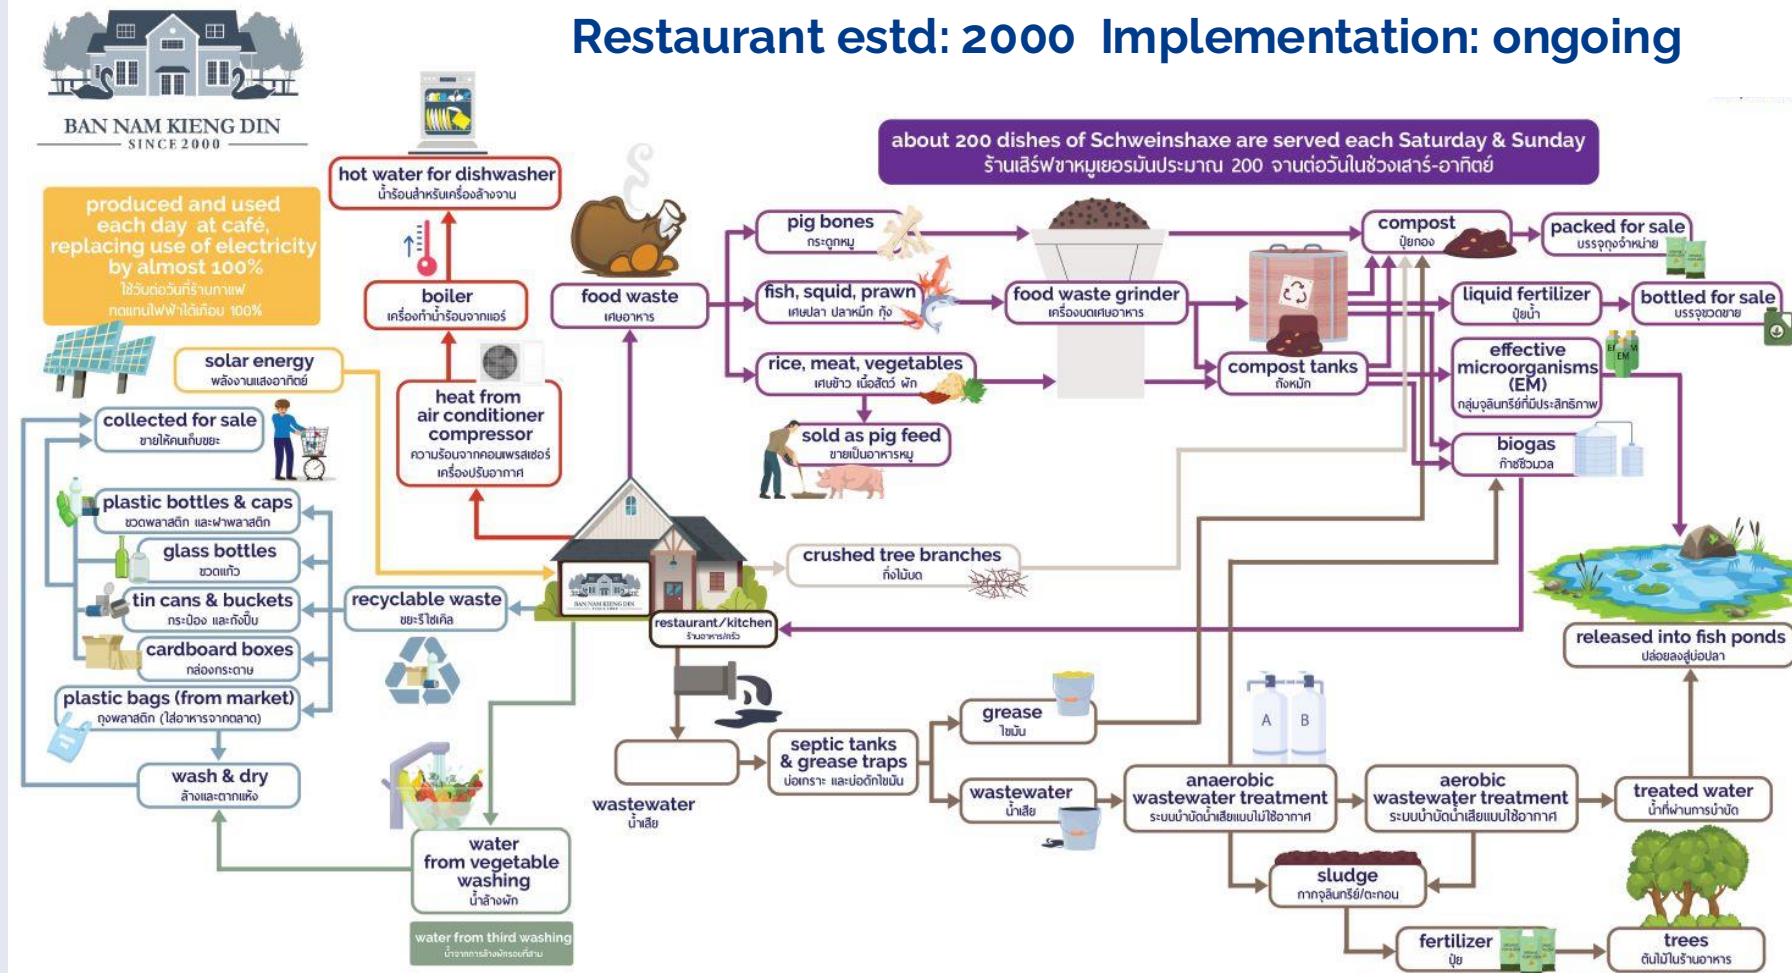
BAN NAM KIENG DIN
SINCE 2000

Restaurant estd: 2000 Implementation: ongoing

about 200 dishes of Schweinshaxe are served each Saturday & Sunday
ร้านเสิร์ฟขาหมูเยอรมันประมาณ 200 จานต่อวันในช่วงเสาร์-อาทิตย์

produced and used each day at café, replacing use of electricity by almost 100%
ใช้วันต่อวันที่ร้านกาแฟ ทดแทนไฟฟ้าได้เกือบ 100%

hot water for dishwasher
น้ำร้อนสำหรับเครื่องล้างจาน

boiler
เครื่องทำน้ำร้อนจากแอร์

heat from air conditioner compressor
ความร้อนจากคอมเพรสเซอร์เครื่องปรับอากาศ

food waste
เศษอาหาร

pig bones
กระดูกหมู

fish, squid, prawn
เศษปลา ปลาหมึก กุ้ง

rice, meat, vegetables
เศษข้าว เนื้อสัตว์ ผัก

sold as pig feed
ขายเป็นอาหารหมู

food waste grinder
เครื่องบดเศษอาหาร

compost tanks
ถังหมัก

compost
ปุ๋ยหมัก

packed for sale
บรรจุถุงจำหน่าย

liquid fertilizer
ปุ๋ยน้ำ

bottled for sale
บรรจุขวดขาย

effective microorganisms (EM)
กลุ่มจุลินทรีย์ที่มีประสิทธิภาพ

biogas
ก๊าซชีวภาพ

solar energy
พลังงานแสงอาทิตย์

collected for sale
ขายให้คนเก็บขยะ

plastic bottles & caps
ขวดพลาสติก และฝาพลาสติก

glass bottles
ขวดแก้ว

tin cans & buckets
กระป๋อง และถังปิ๊บ

cardboard boxes
กล่องกระดาษ

plastic bags (from market)
ถุงพลาสติก (ใส่อาหารจากตลาด)

wash & dry
ล้างและตากแห้ง

recyclable waste
ขยะรีไซเคิล

crushed tree branches
กิ่งไม้บด

restaurant/kitchen
ร้านอาหาร/ครัว

released into fish ponds
ปล่อยลงสู่บ่อปลา

grease
ไขมัน

septic tanks & grease traps
บ่อเกรอะ และบ่อดักไขมัน

wastewater
น้ำเสีย

wastewater
น้ำเสีย

anaerobic wastewater treatment
ระบบบำบัดน้ำเสียแบบไม่ใช้อากาศ

aerobic wastewater treatment
ระบบบำบัดน้ำเสียแบบใช้อากาศ

treated water
น้ำที่ผ่านการบำบัด

sludge
กากจุลินทรีย์/ตะกอน

fertilizer
ปุ๋ย

trees
ต้นไม้ในร้านอาหาร

water from vegetable washing
น้ำล้างผัก

water from third washing
น้ำจากการล้างผักรอบที่สาม

A B